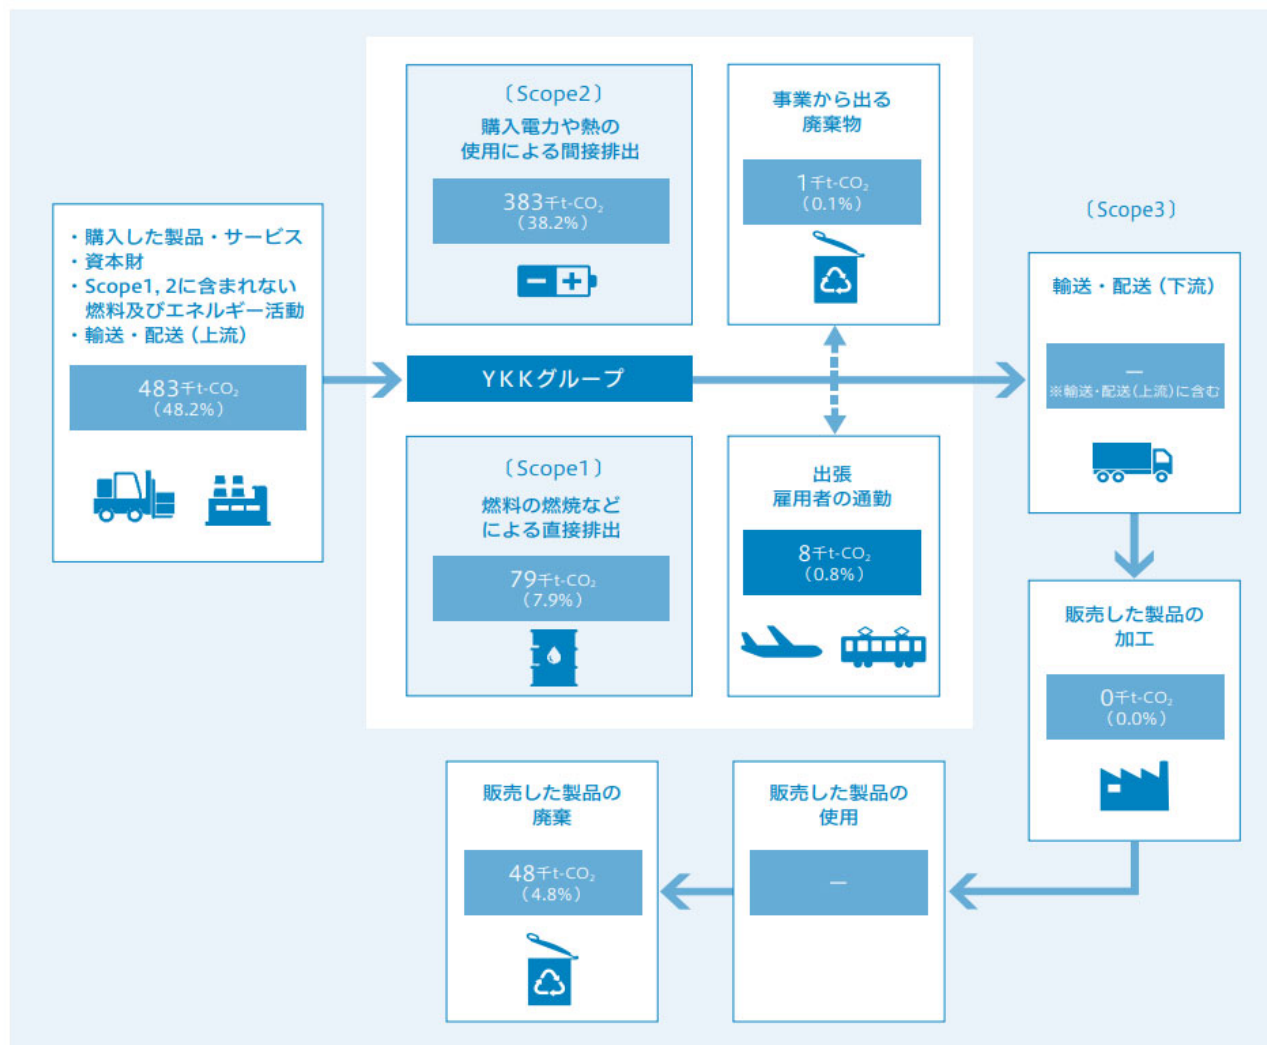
・購入した製品・サービス
・資本財
・Scope1, 2に含まれない燃料及びエネルギー活動
・輸送・配送（上流）

483千t-$CO_2$
（48.2%）

〔Scope2〕
購入電力や熱の使用による間接排出

383千t-$CO_2$
（38.2%）

事業から出る廃棄物

1千t-$CO_2$
（0.1%）

〔Scope3〕

輸送・配送（下流）

—
※輸送・配送（上流）に含む

YKKグループ

〔Scope1〕
燃料の燃焼などによる直接排出

79千t-$CO_2$
（7.9%）

出張
雇用者の通勤

8千t-$CO_2$
（0.8%）

販売した製品の加工

0千t-$CO_2$
（0.0%）

販売した製品の廃棄

48千t-$CO_2$
（4.8%）

販売した製品の使用

—